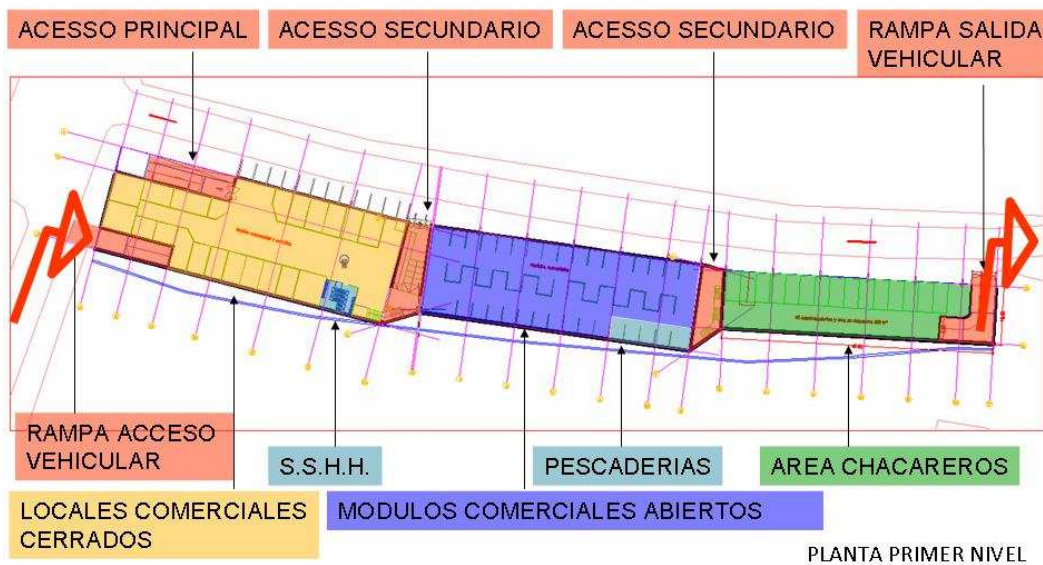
ACESSO PRINCIPAL

ACESSO SECUNDARIO

ACESSO SECUNDARIO

RAMPA SALIDA VEHICULAR

RAMPA ACCESO VEHICULAR

S.S.H.H.

PESCADERIAS

AREA CHACAREROS

LOCALES COMERCIALES CERRADOS

MODULOS COMERCIALES ABIERTOS

PLANTA PRIMER NIVEL